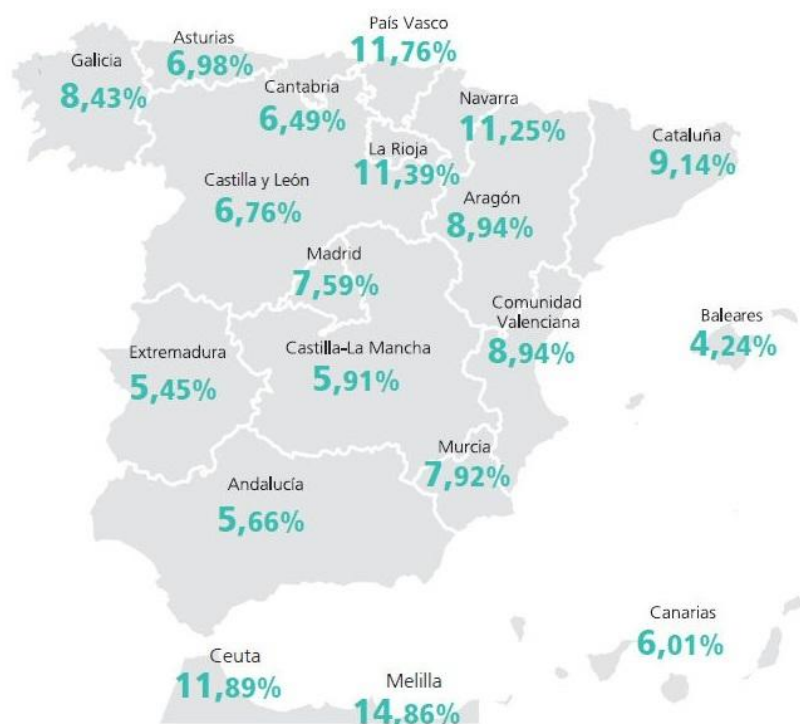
Galicia
8,43%

Asturias
6,98%

País Vasco
11,76%

Cantabria
6,49%

Navarra
11,25%

La Rioja
11,39%

Cataluña
9,14%

Castilla y León
6,76%

Aragón
8,94%

Madrid
7,59%

Comunidad Valenciana
8,94%

Baleares
4,24%

Extremadura
5,45%

Castilla-La Mancha
5,91%

Murcia
7,92%

Andalucía
5,66%

Canarias
6,01%

Ceuta
11,89%

Melilla
14,86%